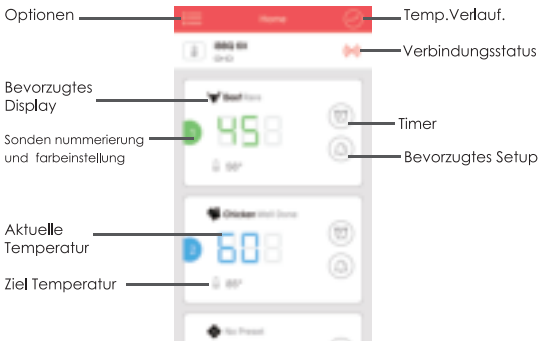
Optionen

Home

Temp.Verlauf.

iBBQ 6X

Verbindungsstatus

Bevorzugtes Display

Beef Rare

Timer

Sonden nummerierung und farbeinstellung

1

45

Bevorzugtes Setup

58°

Chicken Well Done

Aktuelle Temperatur

2

60

Ziel Temperatur

85°

No Preset